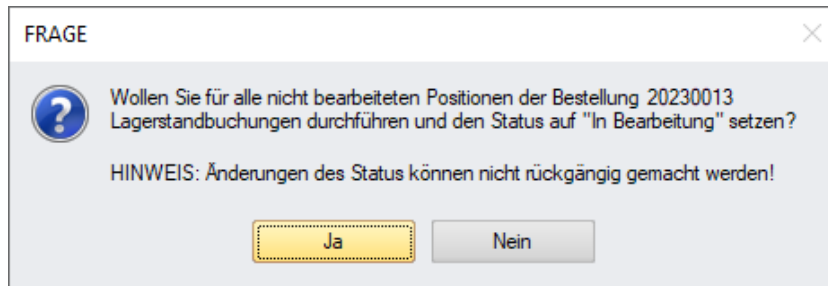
FRAGE

Wollen Sie für alle nicht bearbeiteten Positionen der Bestellung 20230013 Lagerstandbuchungen durchführen und den Status auf "In Bearbeitung" setzen?

HINWEIS: Änderungen des Status können nicht rückgängig gemacht werden!

Ja

Nein